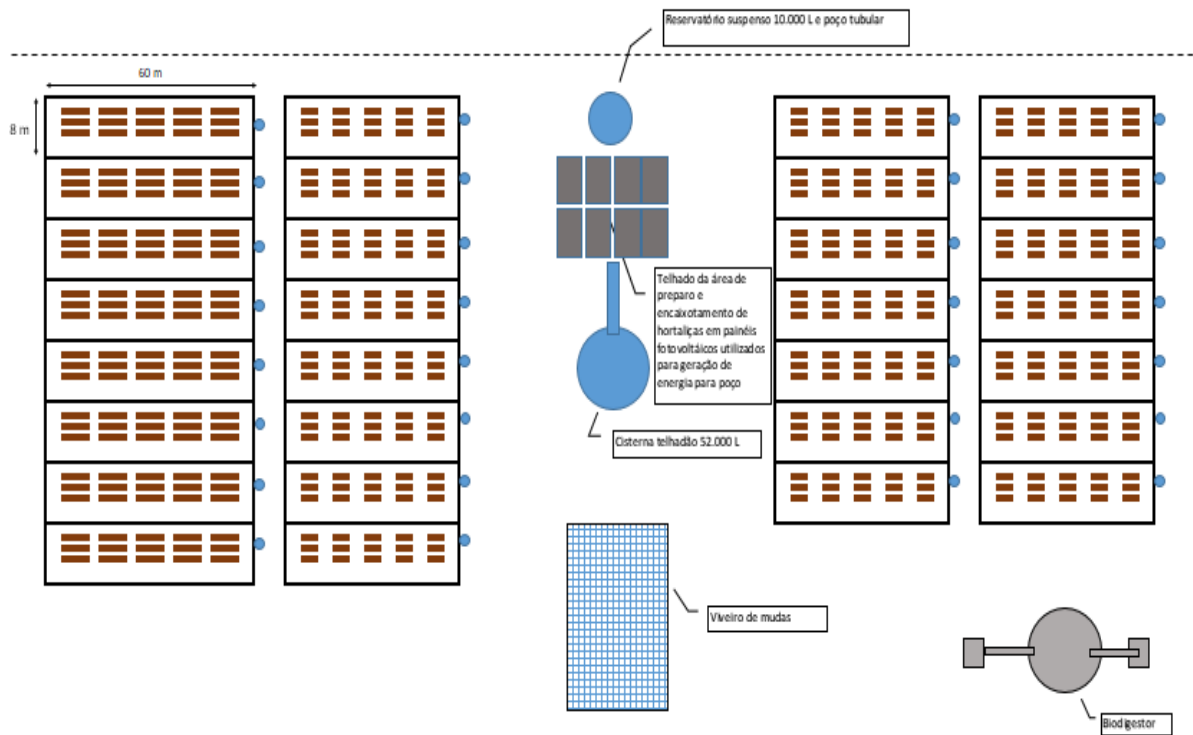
Reservatório suspenso 10.000 L e poço tubular

60 m

8 m

Telhado da área de preparo e encaixotamento de hortaliças em painéis fotovoltáicos utilizados para geração de energia para poço

Cisterna telhadão 52.000 L

Viveiro de mudas

Biodigestor